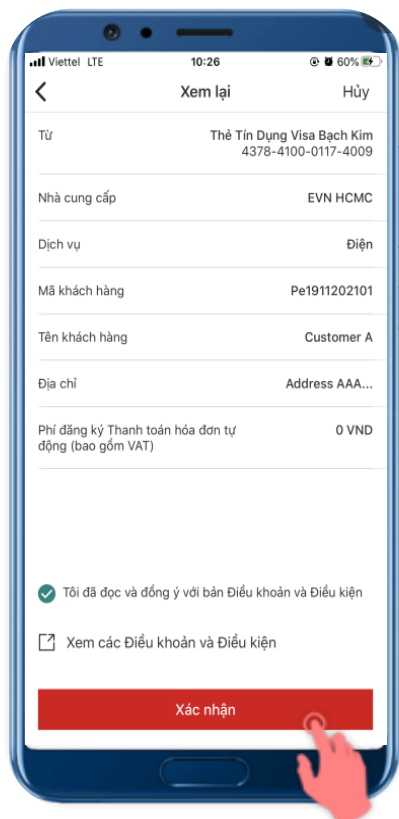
Viettel LTE 10:26 60%

Xem lại Hủy

Từ Thẻ Tín Dụng Visa Bạch Kim 4378-4100-0117-4009

Nhà cung cấp EVN HCMC

Dịch vụ Điện

Mã khách hàng Pe1911202101

Tên khách hàng Customer A

Địa chỉ Address AAA...

Phí đăng ký Thanh toán hóa đơn tự động (bao gồm VAT) 0 VND

Tôi đã đọc và đồng ý với bản Điều khoản và Điều kiện

Xem các Điều khoản và Điều kiện

Xác nhận